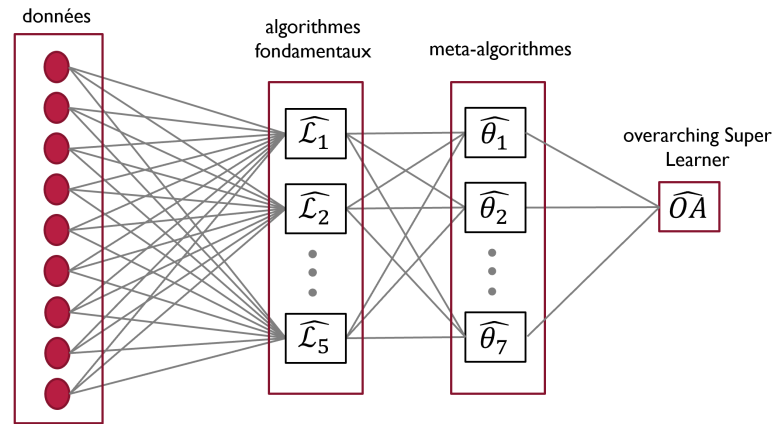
données

algorithmes fondamentaux

$\widehat{\mathcal{L}_1}$

$\widehat{\mathcal{L}_2}$

$\widehat{\mathcal{L}_5}$

meta-algorithmes

$\widehat{\theta_1}$

$\widehat{\theta_2}$

$\widehat{\theta_7}$

overarching Super Learner

$\widehat{OA}$